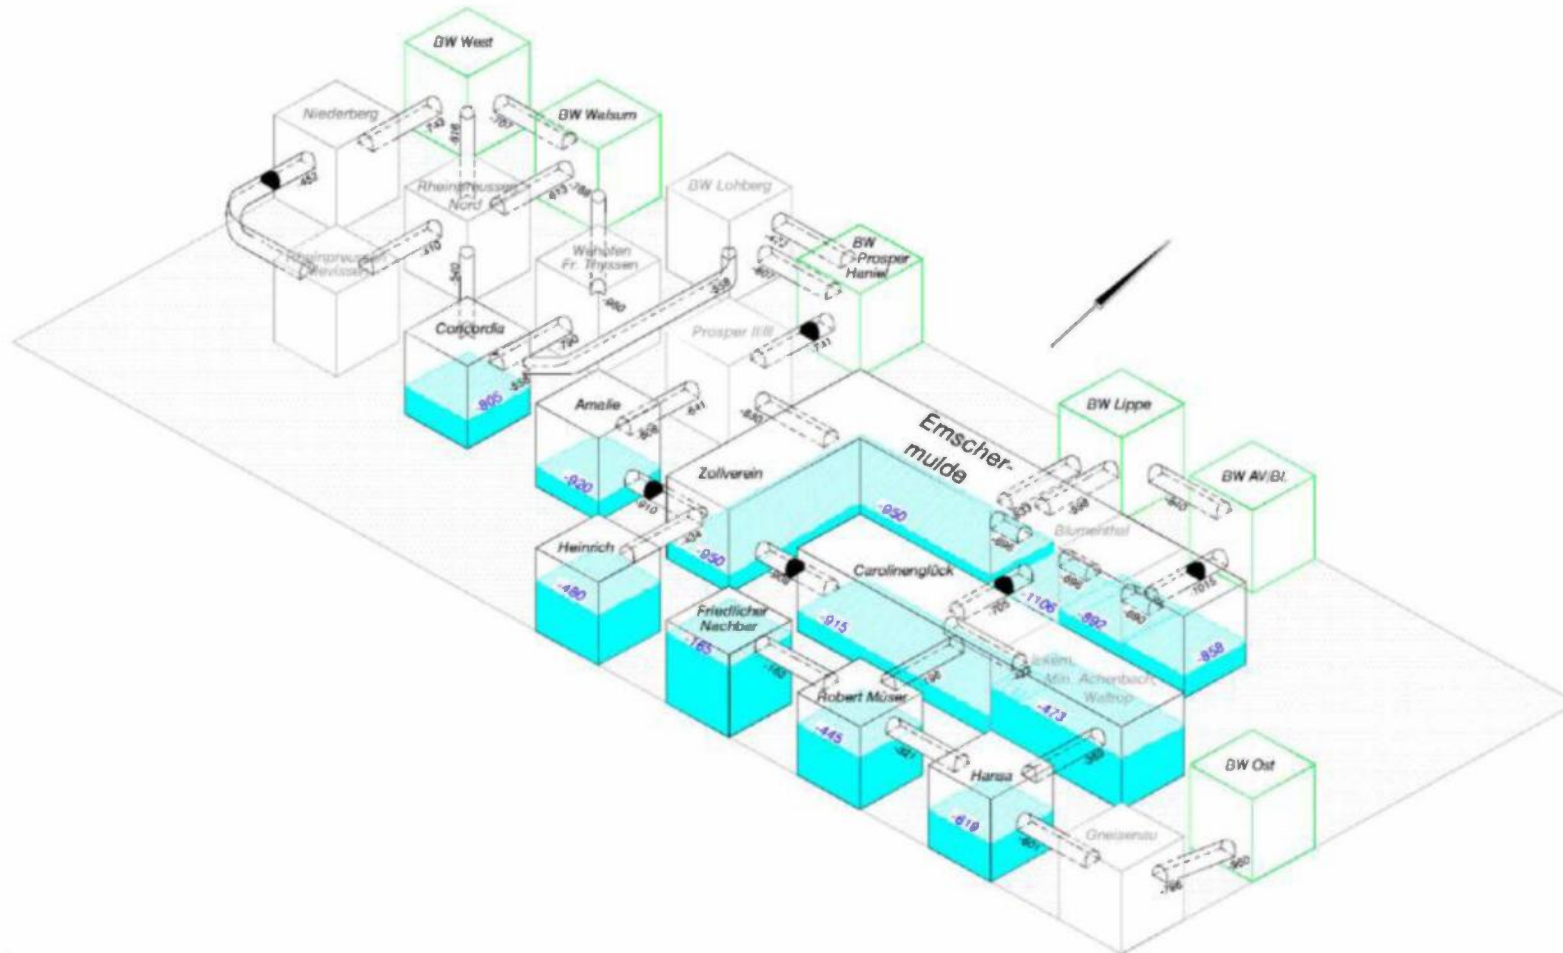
BW West

Niederberg

-743

-816

-707

BW Walsum

-452

Rheinpreussen Nord

-813

-788

BW Lohberg

Rheinpreussen Pattberg

-310

-540

Wehofen Fr. Thyssen

-980

-472

-400

BW Prosper Haniel

-558

Concordia

-720

-741

Prosper II/III

-805

-838

Amalie

-641

-880

-800

Emscher-mulde

BW Lippe

-920

Zollverein

BW AV/Bl.

-910

-950

-633

-549

-843

-434

-898

Blumenthal

Heinrich

-950

-909

Carolinenglück

-1106

-480

-705

-890

-1015

Friedlicher Nachbar

-915

-892

-690

-958

-165

-183

Ickern Mln. Achenbach Waltrop

Robert Müser

-473

-445

-327

-380

Hansa

BW Ost

-619

-807

Gneisenau

-796

-560